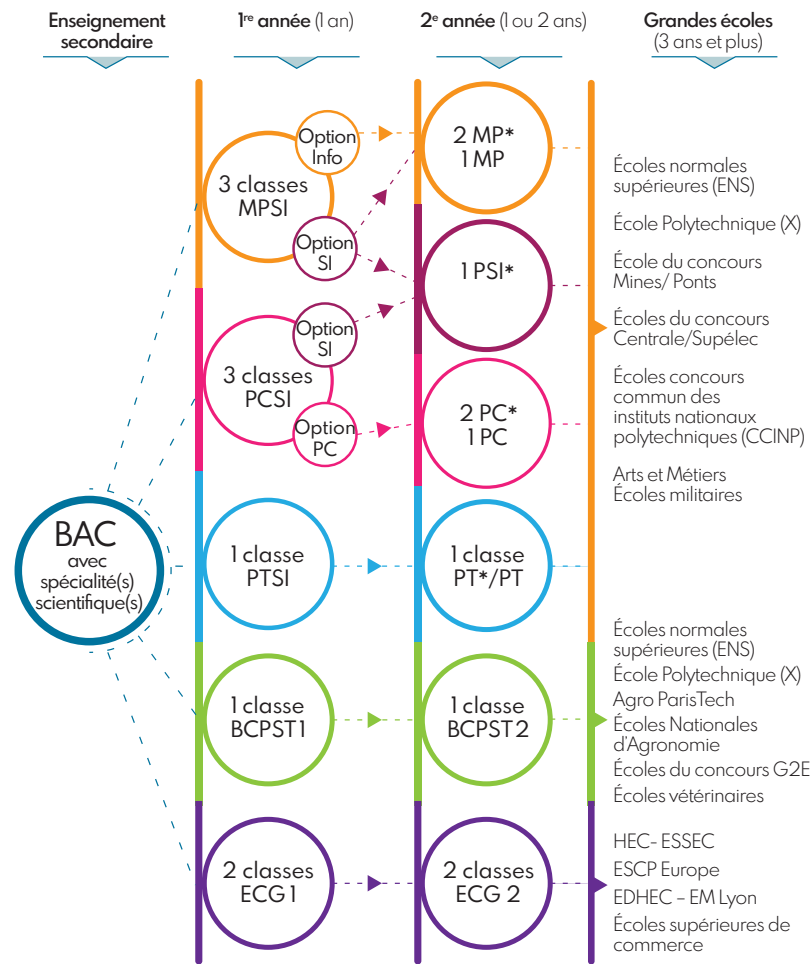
Enseignement secondaire

1$^{re}$ année (1 an)

2$^{e}$ année (1 ou 2 ans)

Grandes écoles (3 ans et plus)

3 classes MPSI

Option Info

Option SI

2 MP*
1 MP

1 PSI*

3 classes PCSI

Option SI

Option PC

2 PC*
1 PC

BAC avec spécialité(s) scientifique(s)

1 classe PTSI

1 classe PT*/PT

1 classe BCPST1

1 classe BCPST 2

2 classes ECG 1

2 classes ECG 2

Écoles normales supérieures (ENS)

École Polytechnique (X)

École du concours Mines/ Ponts

Écoles du concours Centrale/Supélec

Écoles concours commun des instituts nationaux polytechniques (CCINP)

Arts et Métiers
Écoles militaires

Écoles normales supérieures (ENS)

École Polytechnique (X)

Agro ParisTech

Écoles Nationales d'Agronomie

Écoles du concours G2E

Écoles vétérinaires

HEC- ESSEC

ESCP Europe

EDHEC – EM Lyon

Écoles supérieures de commerce